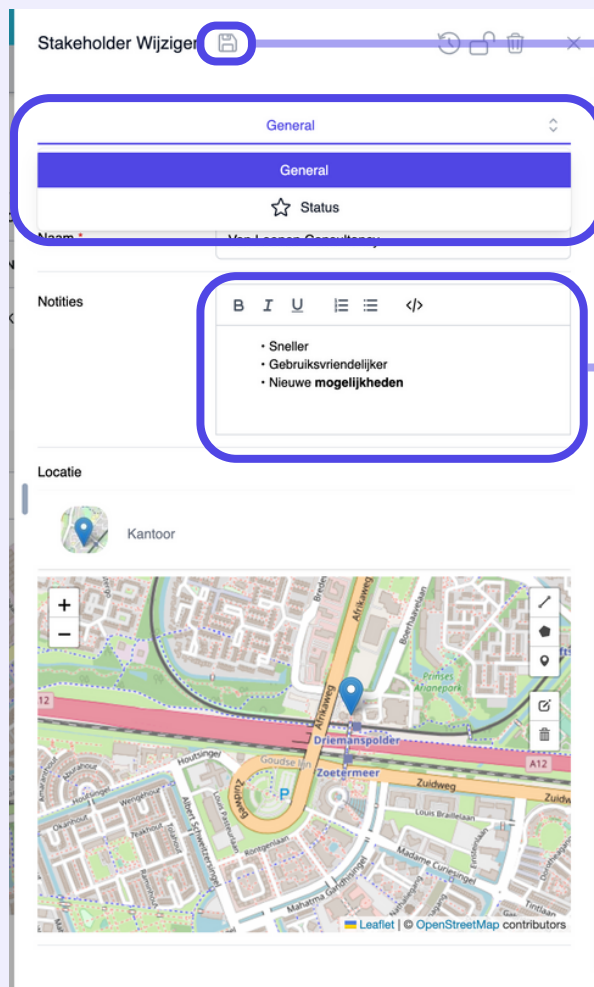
Stakeholder Wijziger

General

General

Status

Naam *

Van Loenen Consultancy

Notities

B I U

• Sneller
• Gebruiksvriendelijker
• Nieuwe **mogelijkheden**

Locatie

Kantoor

+
−

Afrikaweg
Boerhaavelaan
Prinses Alianepark
A12
Driemanspolder
Zoetermeer
Zuidweg
Houtsingel
Goudse lijn
Zuidweg
Louis Braillelaan
Madame Curiesingel
Mahatma Gandhisingel
Albert Schweitzersingel
Kortgenlaan
Fahrenheitlaan
Tintlaan
Leaflet | © OpenStreetMap contributors